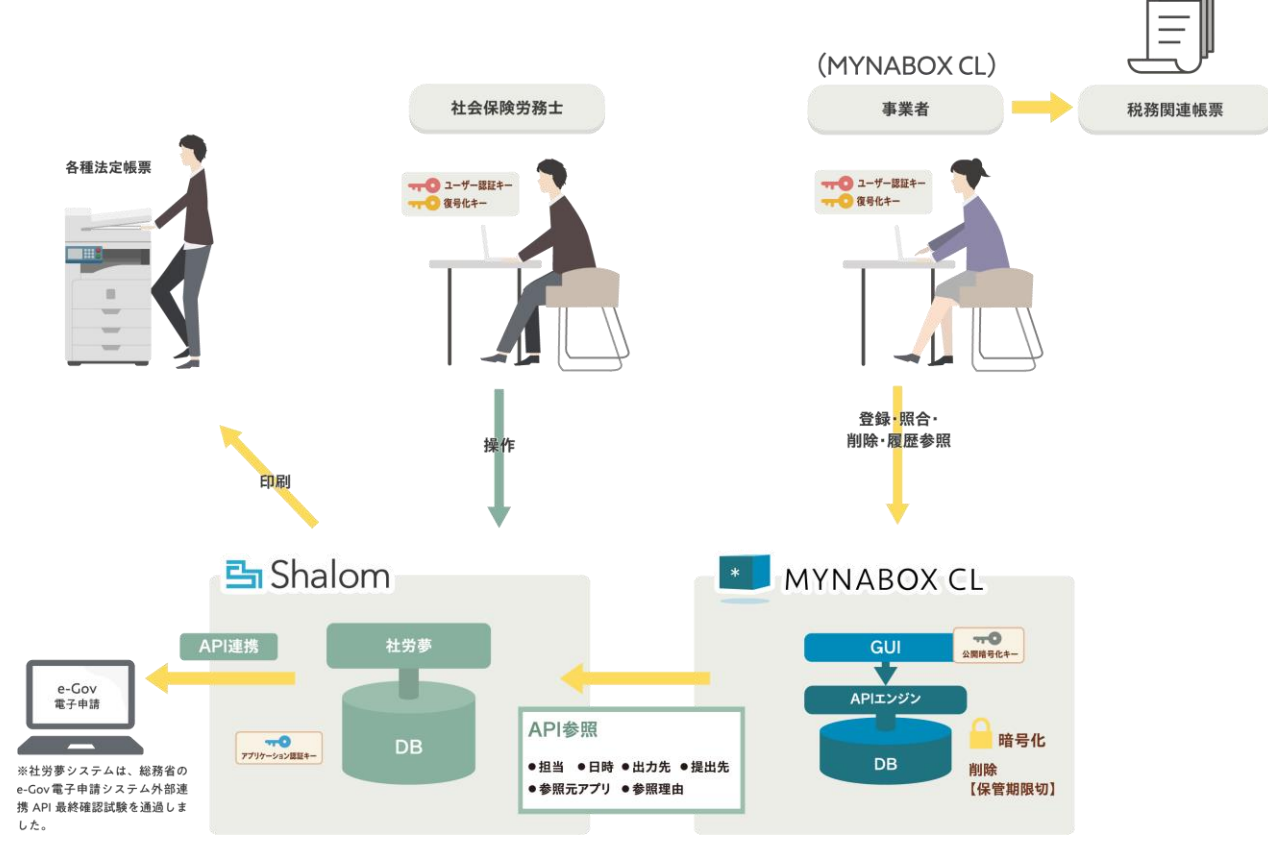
(MYNABOX CL)

社会保険労務士

事業者

税務関連帳票

各種法定帳票

ユーザー認証キー
復号化キー

ユーザー認証キー
復号化キー

登録・照合・削除・履歴参照

操作

印刷

Shalom

MYNABOX CL

API連携

社労夢

DB

GUI

公開暗号化キー

APIエンジン

DB

暗号化

削除
【保管期限切】

API参照

●担当 ●日時 ●出力先 ●提出先
●参照元アプリ ●参照理由

アプリケーション認証キー

e-Gov
電子申請

※社労夢システムは、総務省のe-Gov電子申請システム外部連携 API 最終確認試験を通過しました。